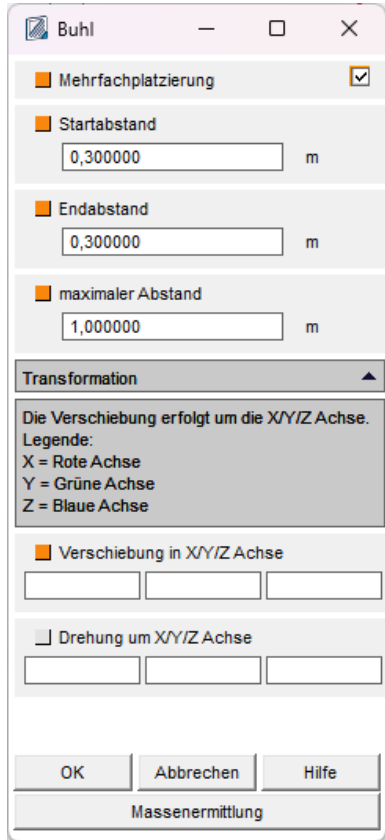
Buhl

Mehrfachplatzierung

Startabstand
0,300000 m

Endabstand
0,300000 m

maximaler Abstand
1,000000 m

Transformation

Die Verschiebung erfolgt um die X/Y/Z Achse.
Legende:
X = Rote Achse
Y = Grüne Achse
Z = Blaue Achse

Verschiebung in X/Y/Z Achse

Drehung um X/Y/Z Achse

OK
Abbrechen
Hilfe
Massenermittlung